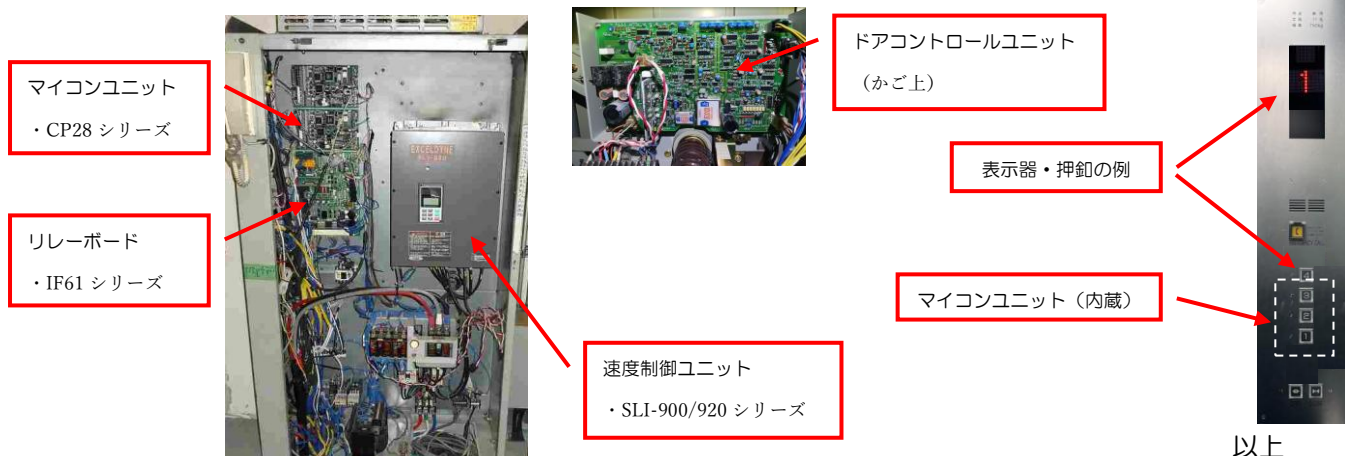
マイコンユニット
・CP28 シリーズ

リレーボード
・IF61 シリーズ

EXCELDYNE

ドアコントロールユニット
（かご上）

速度制御ユニット
・SLI-900/920 シリーズ

表示器・押釦の例

マイコンユニット（内蔵）

1

以上